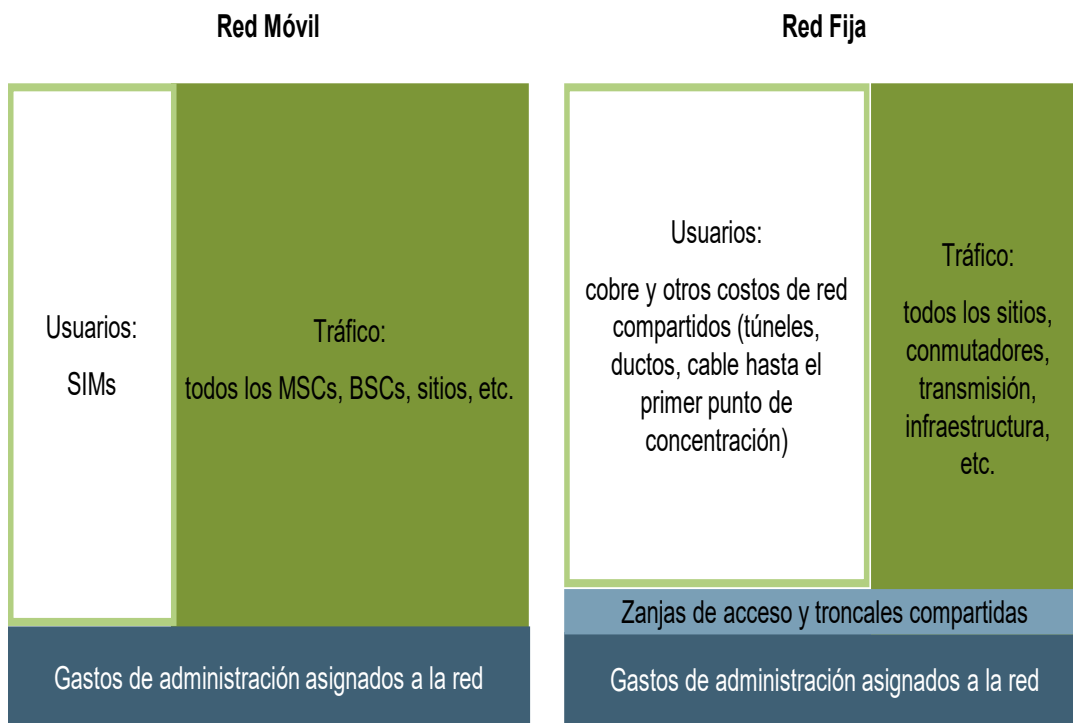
Red Móvil

Usuarios:

SIMs

Tráfico:

todos los MSCs, BSCs, sitios, etc.

Gastos de administración asignados a la red

Red Fija

Usuarios:

cobre y otros costos de red compartidos (túneles, ductos, cable hasta el primer punto de concentración)

Tráfico:

todos los sitios, conmutadores, transmisión, infraestructura, etc.

Zanjas de acceso y troncales compartidas

Gastos de administración asignados a la red